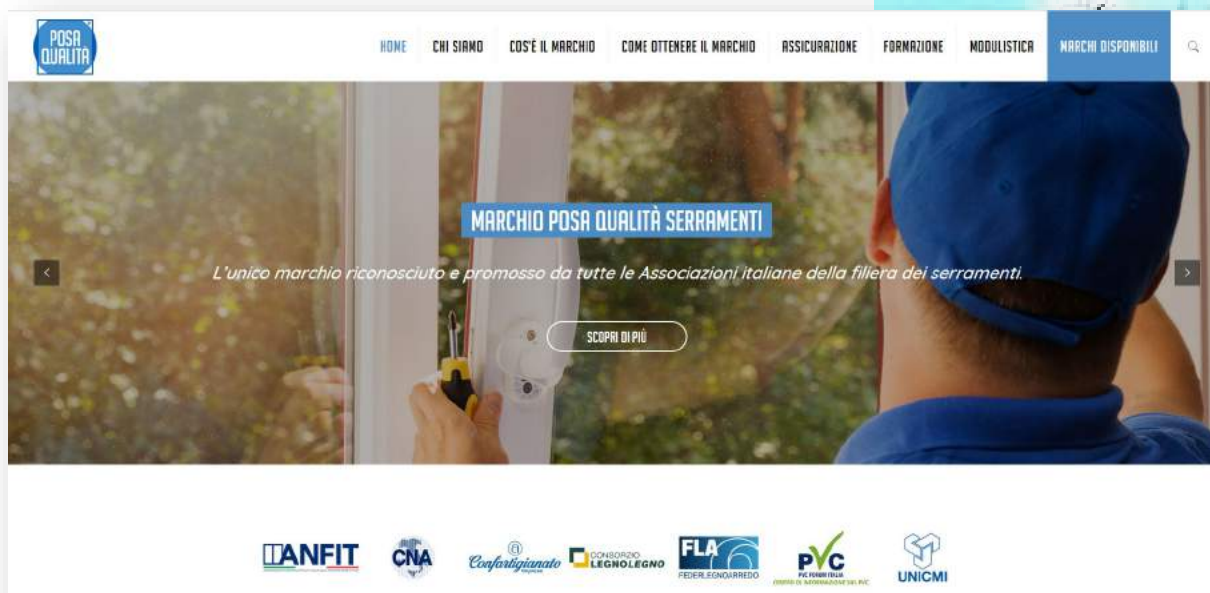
POSA QUALITÀ

HOME CHI SIAMO COS'È IL MARCHIO COME OTTENERE IL MARCHIO ASSICURAZIONE FORMAZIONE MODULISTICA MARCHI DISPONIBILI

MARCHIO POSA QUALITÀ SERRAMENTI

L'unico marchio riconosciuto e promosso da tutte le Associazioni italiane della filiera dei serramenti.

SCOPRI DI PIÙ

ANFIT CNA Confartigianato CONSORZIO LEGNOLEGNO FLA FEDERLEGNOARREDO PVC PVC FORUM ITALIA UNICMI